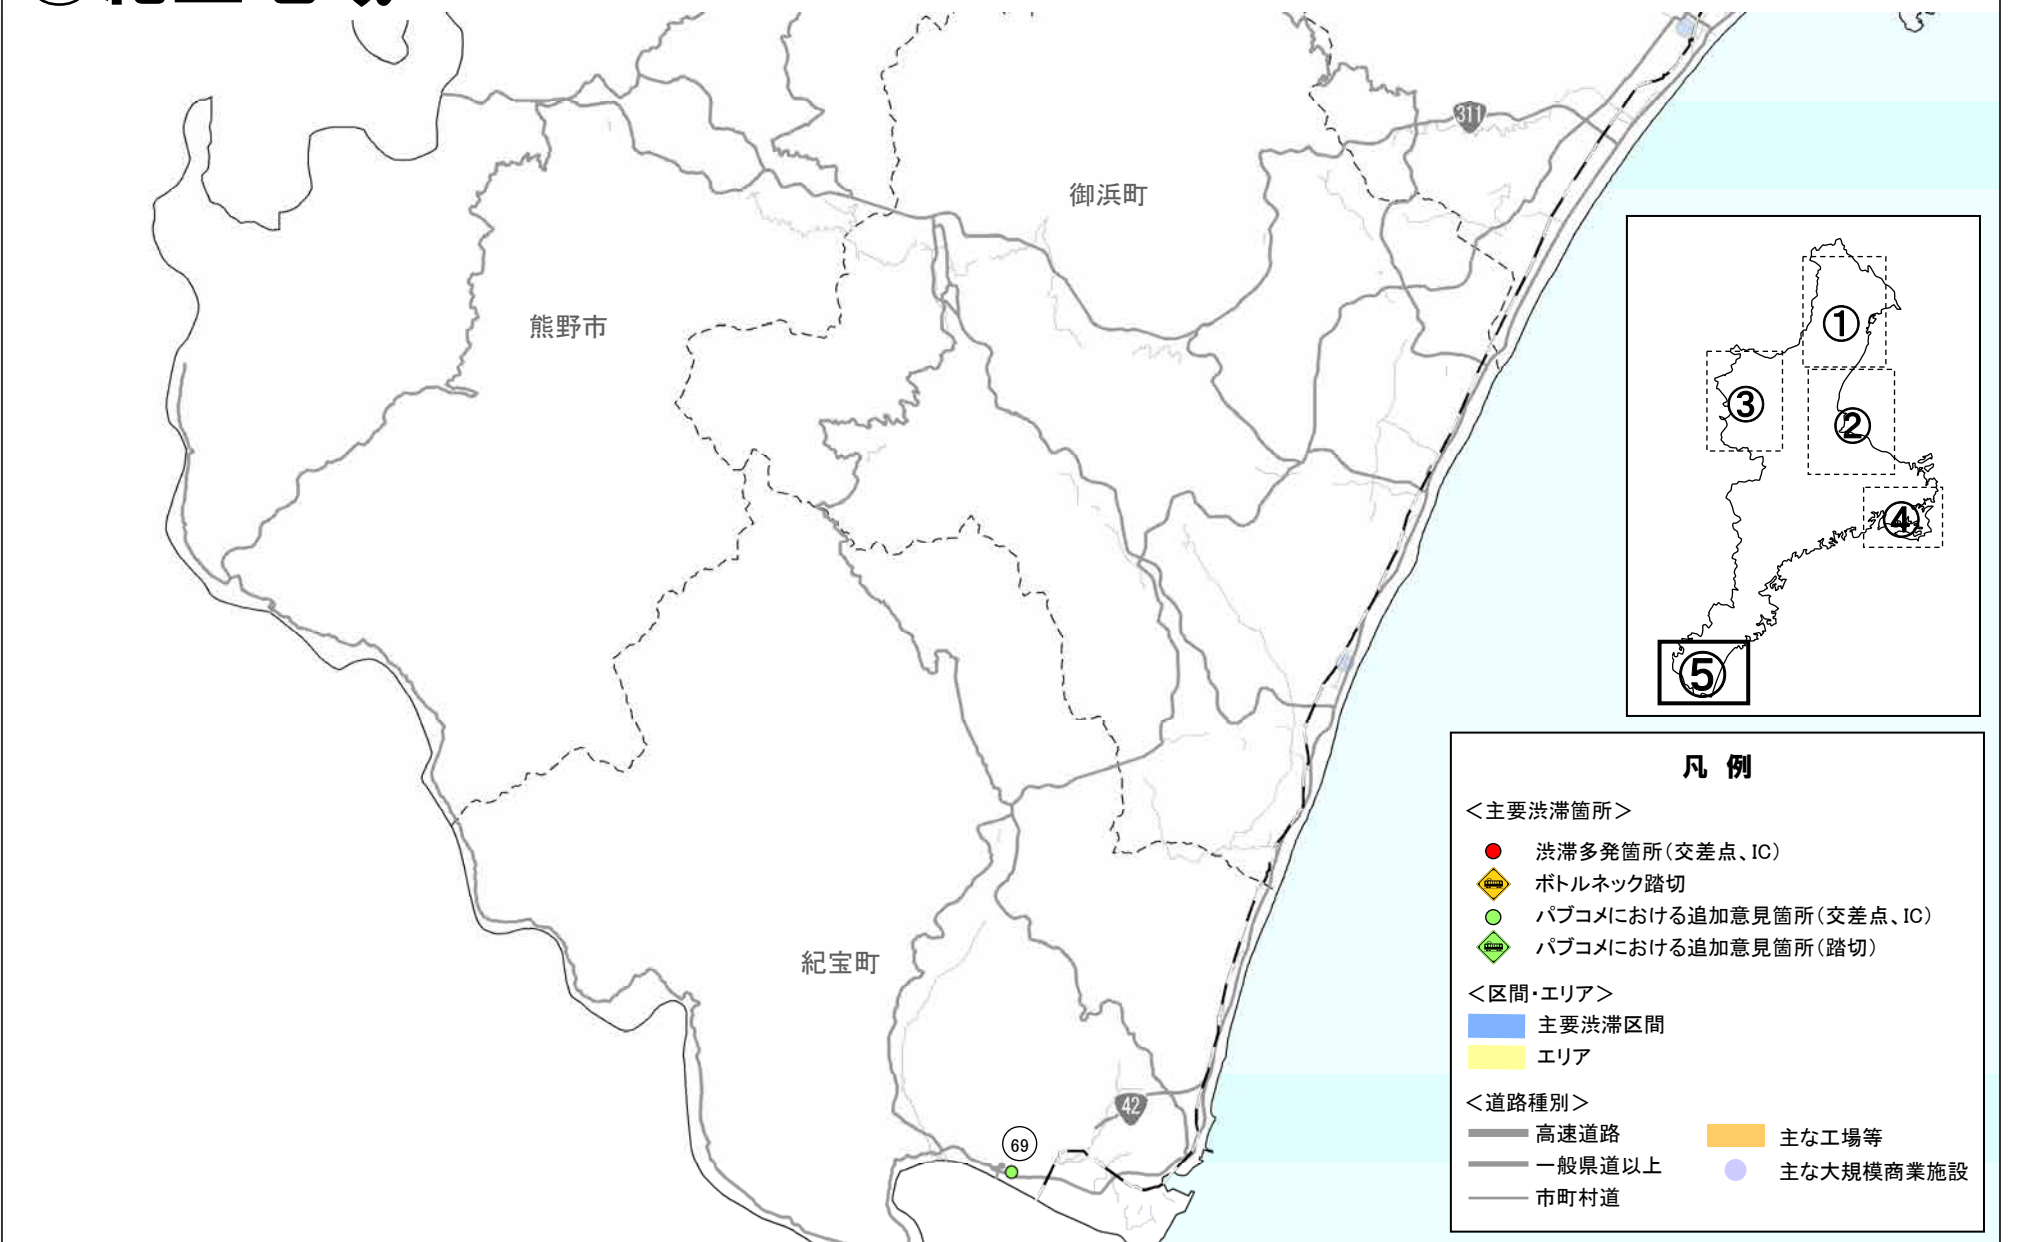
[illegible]

311

御浜町

熊野市

紀宝町

42

69

①
③
②
④
⑤

凡 例

<主要渋滞箇所>
渋滞多発箇所(交差点、IC)
ボトルネック踏切
パブコメにおける追加意見箇所(交差点、IC)
パブコメにおける追加意見箇所(踏切)

<区間・エリア>
主要渋滞区間
エリア

<道路種別>
高速道路
一般県道以上
市町村道
主な工場等
主な大規模商業施設